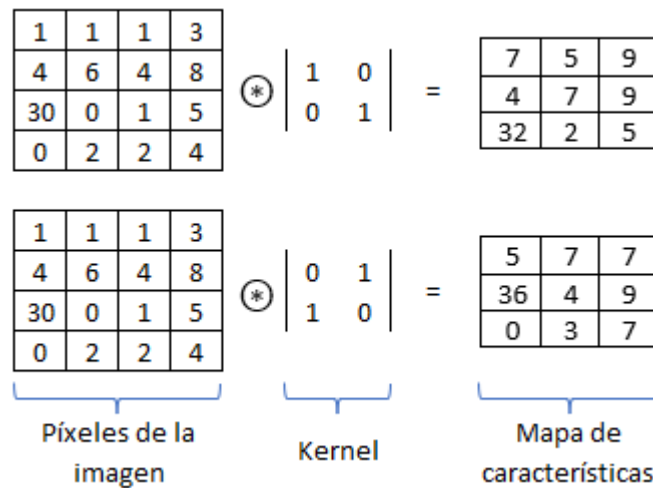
| 1 | 1 | 1 | 3 |
|---|---|---|---|
| 4 | 6 | 4 | 8 |
| 30 | 0 | 1 | 5 |
| 0 | 2 | 2 | 4 |

$\circledast \begin{vmatrix} 1 & 0 \\ 0 & 1 \end{vmatrix} =$

| 7 | 5 | 9 |
|---|---|---|
| 4 | 7 | 9 |
| 32 | 2 | 5 |

| 1 | 1 | 1 | 3 |
|---|---|---|---|
| 4 | 6 | 4 | 8 |
| 30 | 0 | 1 | 5 |
| 0 | 2 | 2 | 4 |

$\circledast \begin{vmatrix} 0 & 1 \\ 1 & 0 \end{vmatrix} =$

| 5 | 7 | 7 |
|---|---|---|
| 36 | 4 | 9 |
| 0 | 3 | 7 |

Píxeles de la imagen

Kernel

Mapa de características